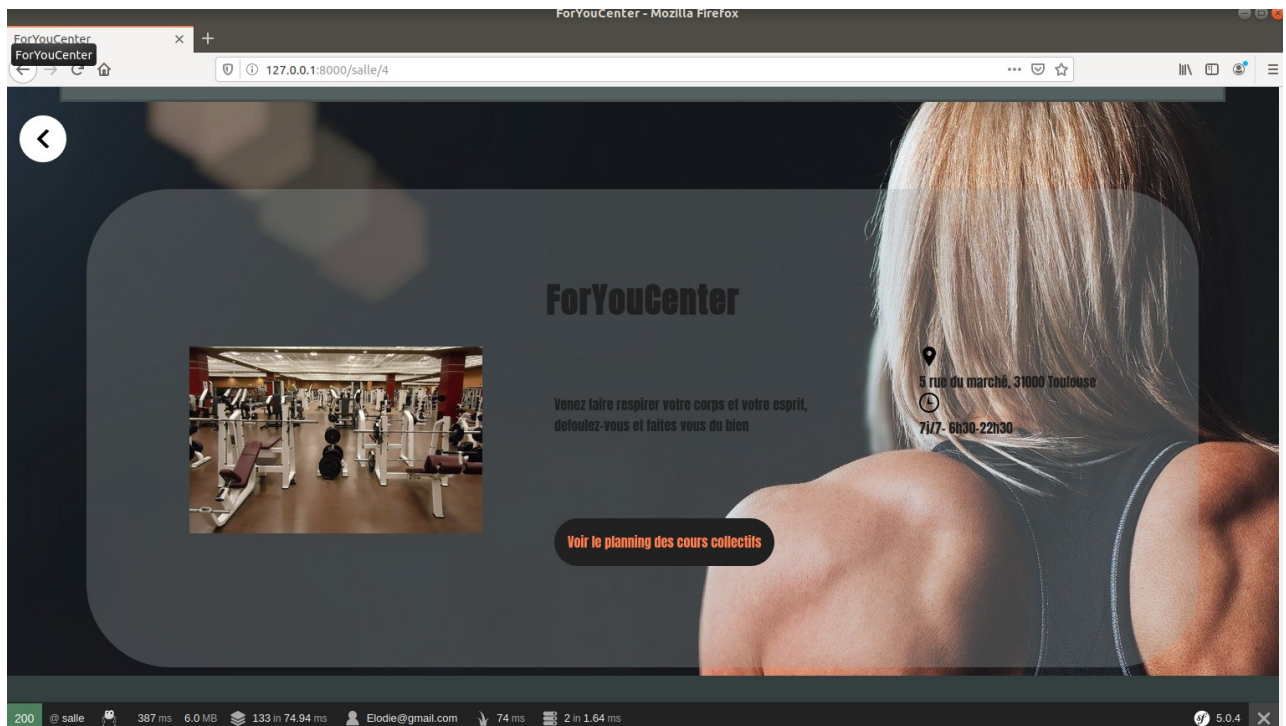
ForYouCenter - Mozilla Firefox

ForYouCenter ×

ForYouCenter

127.0.0.1:8000/salle/4

ForYouCenter

Venez faire respirer votre corps et votre esprit, defoulez-vous et faites vous du bien

5 rue du marché, 31000 Toulouse

7j/7- 6h30-22h30

Voir le planning des cours collectifs

200 @ salle 387 ms 6.0 MB 133 in 74.94 ms Elodie@gmail.com 74 ms 2 in 1.64 ms 5.0.4